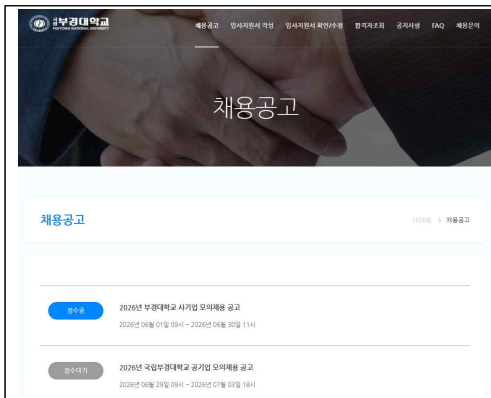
국립부경대학교
PUKYONG NATIONAL UNIVERSITY

채용공고 입사지원서 작성 입사지원서 확인/수정 합격자조회 공지사항 FAQ 채용문의

채용공고

채용공고

HOME > 채용공고

접수중

2026년 부경대학교 사기업 모의채용 공고

2026년 06월 01일 09시 ~ 2026년 06월 30일 11시

접수대기

2026년 국립부경대학교 공기업 모의채용 공고

2026년 06월 29일 09시 ~ 2026년 07월 03일 18시